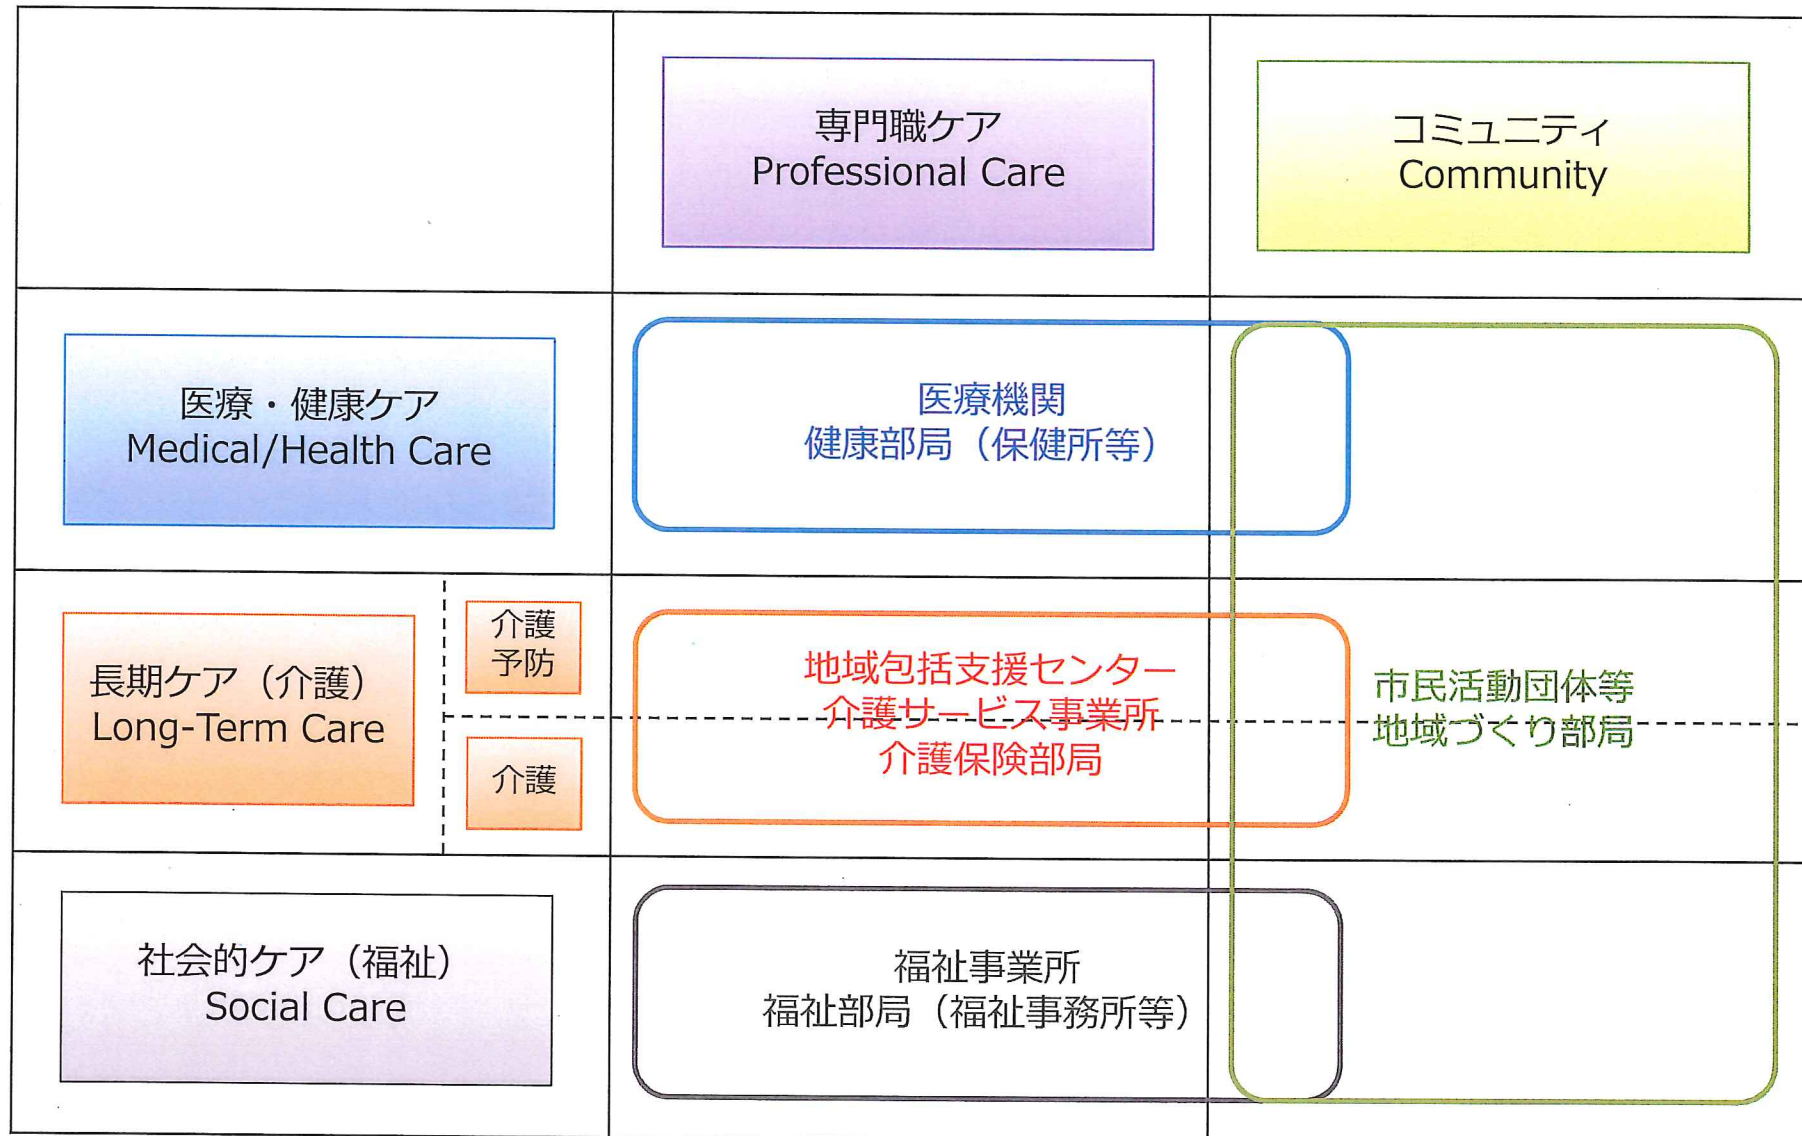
専門職ケア
Professional Care

コミュニティ
Community

医療・健康ケア
Medical/Health Care

医療機関
健康部局（保健所等）

長期ケア（介護）
Long-Term Care

介護
予防

介護

地域包括支援センター
介護サービス事業所
介護保険部局

市民活動団体等
地域づくり部局

社会的ケア（福祉）
Social Care

福祉事業所
福祉部局（福祉事務所等）